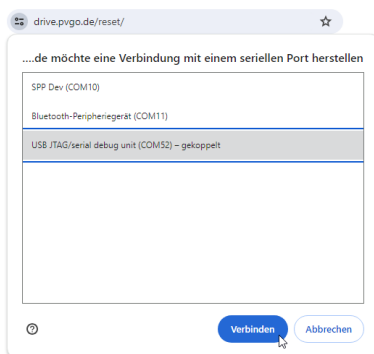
drive.pvgo.de/reset/

....de möchte eine Verbindung mit einem seriellen Port herstellen

SPP Dev (COM10)

Bluetooth-Peripheriegerät (COM11)

USB JTAG/serial debug unit (COM52) – gekoppelt

?

Verbinden

Abbrechen